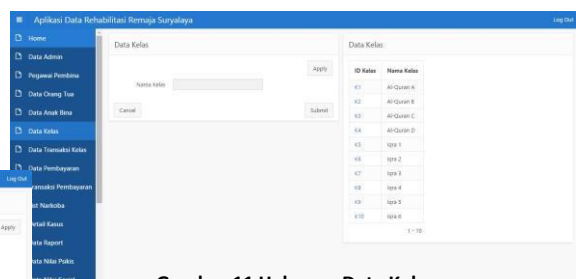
Aplikasi Data Rehabilitasi Remaja Suryalaya

Log Out

Home
Data Admin
Pegawai Pembina
Data Orang Tua
Data Anak Bina
Data Kelas
Data Transaksi Kelas
Data Pembayaran
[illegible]ransaksi Pembayaran
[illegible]st Narkoba
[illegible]etail Kasus
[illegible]ata Raport
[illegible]ata Nilai Pokis

Log Out

Apply

Data Kelas

Apply

Nama Kelas

Cancel

Submit

Data Kelas

| ID Kelas | Nama Kelas |
|---|---|
| K1 | Al-Quran A |
| K2 | Al-Quran B |
| K3 | Al-Quran C |
| K4 | Al-Quran D |
| K5 | Iqra 1 |
| K6 | Iqra 2 |
| K7 | Iqra 3 |
| K8 | Iqra 4 |
| K9 | Iqra 5 |
| K10 | Iqra 6 |

1 - 10

Gambar 11 Halaman Data Kelas